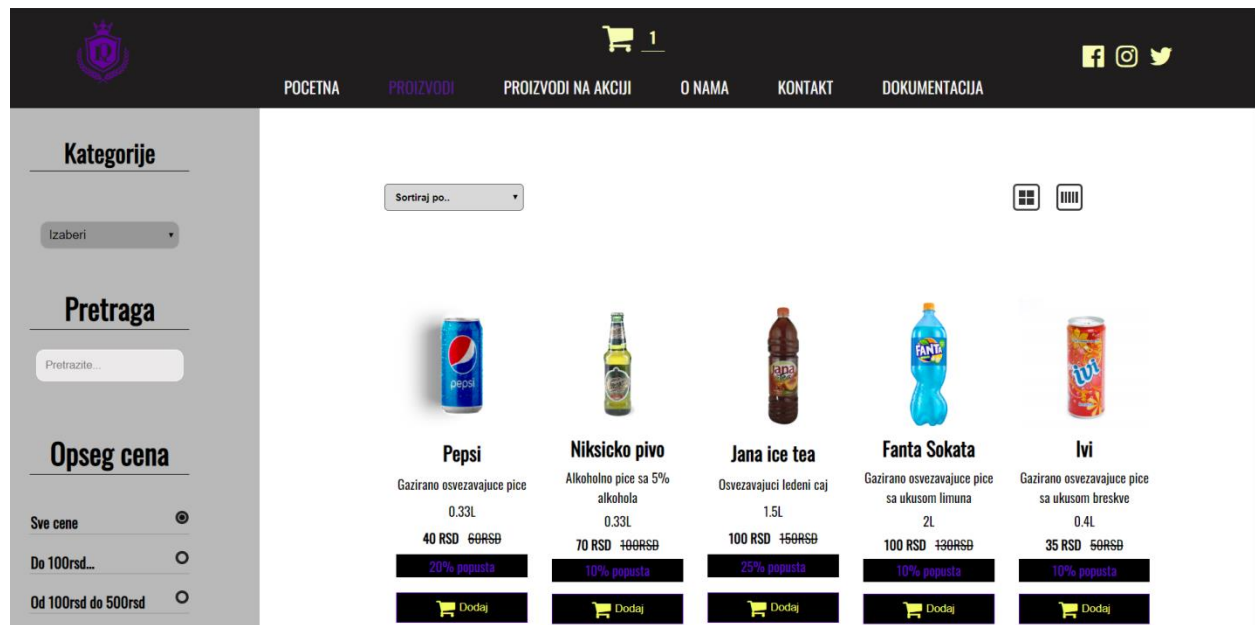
1

POCETNA PROIZVODI PROIZVODI NA AKCIJI O NAMA KONTAKT DOKUMENTACIJA

Kategorije

Izaberi

Pretraga

Pretrazite...

Opseg cena

Sve cene

Do 100rsd...

Od 100rsd do 500rsd

Sortiraj po..

pepsi

Pepsi
Gazirano osvezavajuce pice
0.33L
40 RSD ~~60RSD~~
20% popusta
Dodaj

Niksicko pivo
Alkoholno pice sa 5% alkohola
0.33L
70 RSD ~~100RSD~~
10% popusta
Dodaj

Jana ice tea
Osvezavajuci ledeni caj
1.5L
100 RSD ~~150RSD~~
25% popusta
Dodaj

Fanta Sokata
Gazirano osvezavajuce pice sa ukusom limuna
2L
100 RSD ~~130RSD~~
10% popusta
Dodaj

Ivi
Gazirano osvezavajuce pice sa ukusom breskve
0.4L
35 RSD ~~50RSD~~
10% popusta
Dodaj